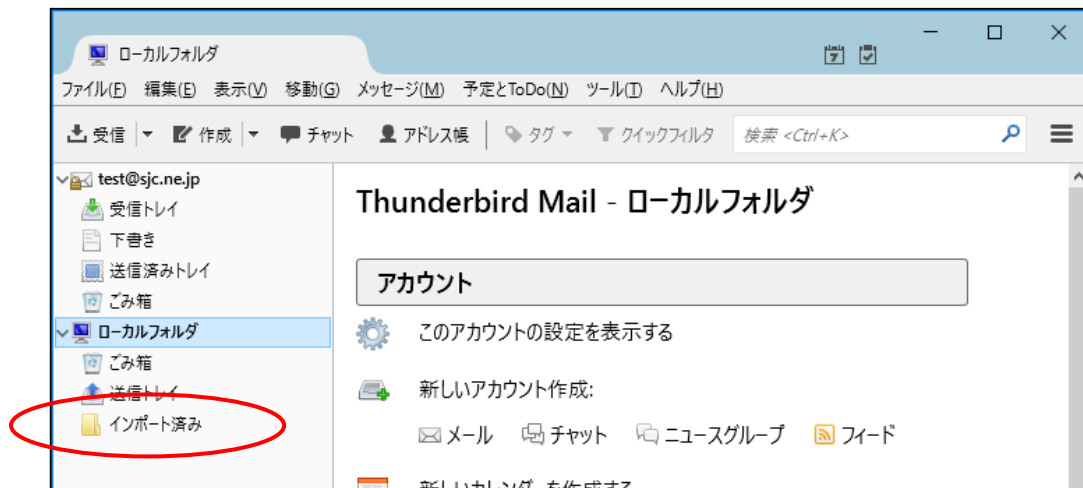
ローカルフォルダ

ファイル(F) 編集(E) 表示(V) 移動(G) メッセージ(M) 予定とToDo(N) ツール(T) ヘルプ(H)

受信 作成 チャット アドレス帳 タグ クイックフィルタ 検索 <Ctrl+K>

test@sjc.ne.jp
受信トレイ
下書き
送信済みトレイ
ごみ箱
ローカルフォルダ
ごみ箱
送信トレイ
インポート済み

Thunderbird Mail - ローカルフォルダ

アカウント

このアカウントの設定を表示する

新しいアカウント作成:

メール チャット ニュースグループ フィード

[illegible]